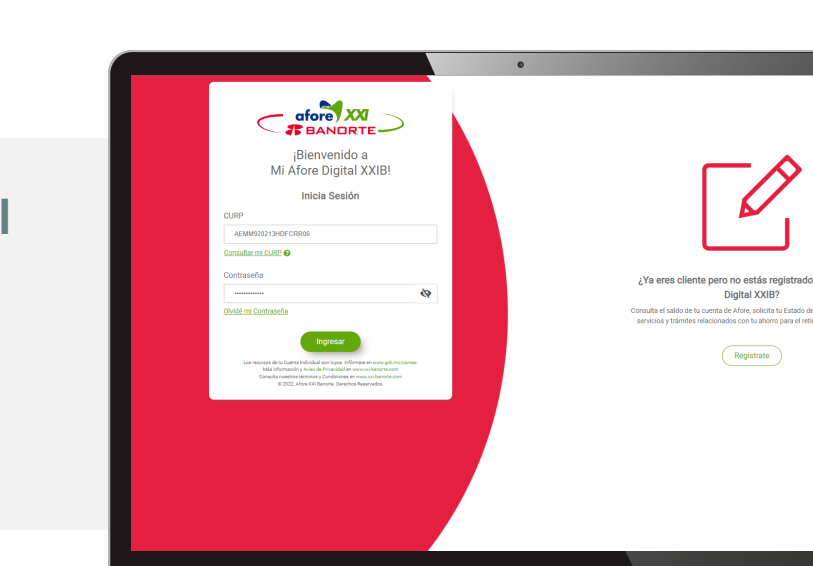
afore XXI
BANORTE

¡Bienvenido a
Mi Afore Digital XXIB!

Inicia Sesión

CURP

AEMM920213HDFCRR06

Consultar mi CURP

Contraseña

••••••••••••••

Olvidé mi Contraseña

Ingresar

Los recursos de tu Cuenta Individual son tuyos. Infórmate en www.gob.mx/consar.
Más información y Aviso de Privacidad en www.xxi-banorte.com
Consulta nuestros términos y Condiciones en www.xxi-banorte.com
© 2022, Afore XXI Banorte. Derechos Reservados.

¿Ya eres cliente pero no estás registrado
Digital XXIB?

Consulta el saldo de tu cuenta de Afore, solicita tu Estado de
servicios y trámites relacionados con tu ahorro para el reti

Registrate